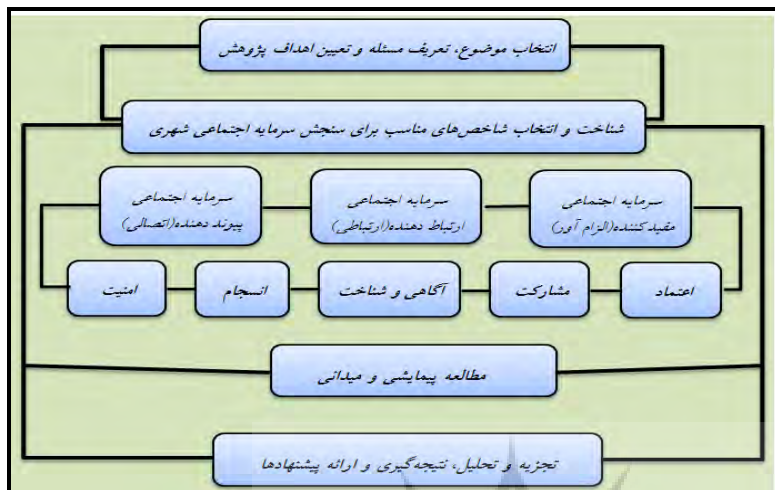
انتخاب موضوع، تعریف مسئله و تعیین اهداف پژوهش

شناخت و انتخاب شاخص‌های مناسب برای سنجش سرمایه اجتماعی شهری

سرمایه اجتماعی مقیدکننده(الزام آور)

سرمایه اجتماعی ارتباط دهنده(ارتباطی)

سرمایه اجتماعی پیوند دهنده(اتصالی)

اعتماد

مشارکت

آگاهی و شناخت

انسجام

امنیت

مطالعه پیمایشی و میدانی

تجزیه و تحلیل، نتیجه‌گیری و ارائه پیشنهادها